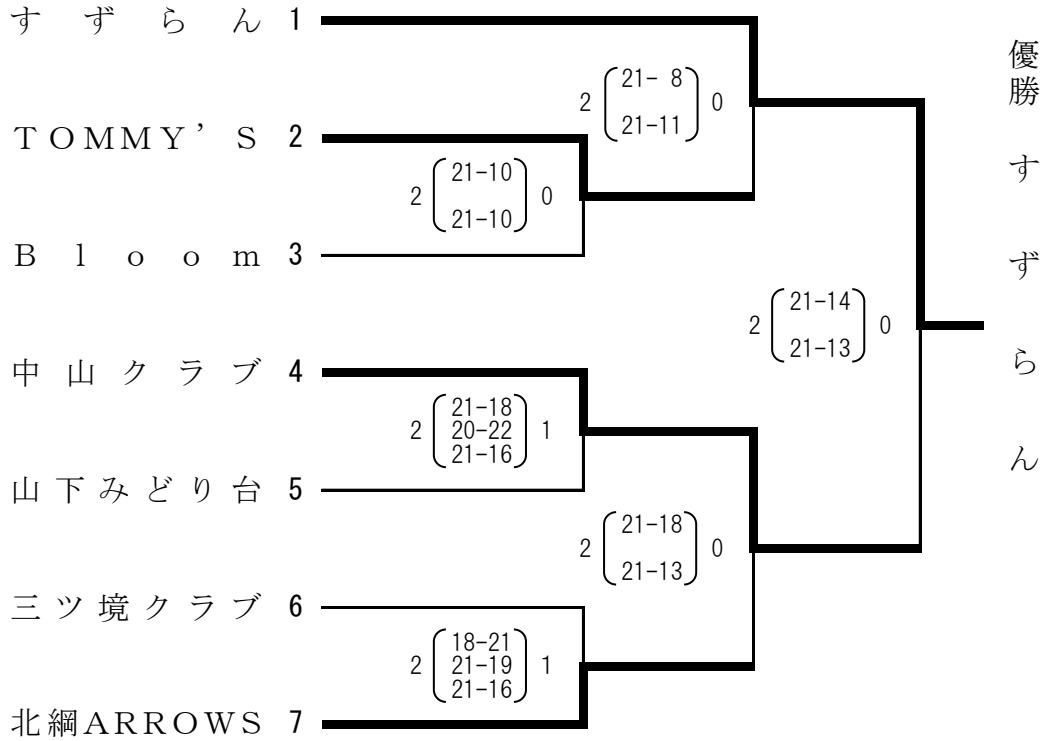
すずらん 1

TOMMY'S 2

Bloom 3

中山クラブ 4

山下みどり台 5

三ツ境クラブ 6

北綱ARROWS 7

2 (21-8, 21-11) 0

2 (21-10, 21-10) 0

2 (21-14, 21-13) 0

2 (21-18, 20-22, 21-16) 1

2 (21-18, 21-13) 0

2 (18-21, 21-19, 21-16) 1

優勝 すずらん